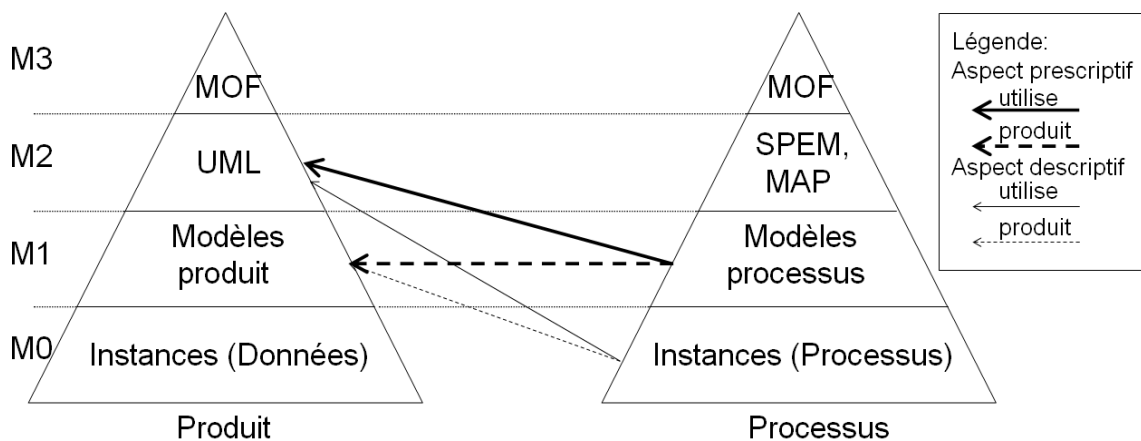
M3
M2
M1
M0

MOF
UML
Modèles produit
Instances (Données)
Produit

MOF
SPEM, MAP
Modèles processus
Instances (Processus)
Processus

Légende:
Aspect prescriptif
utilise
produit
Aspect descriptif
utilise
produit